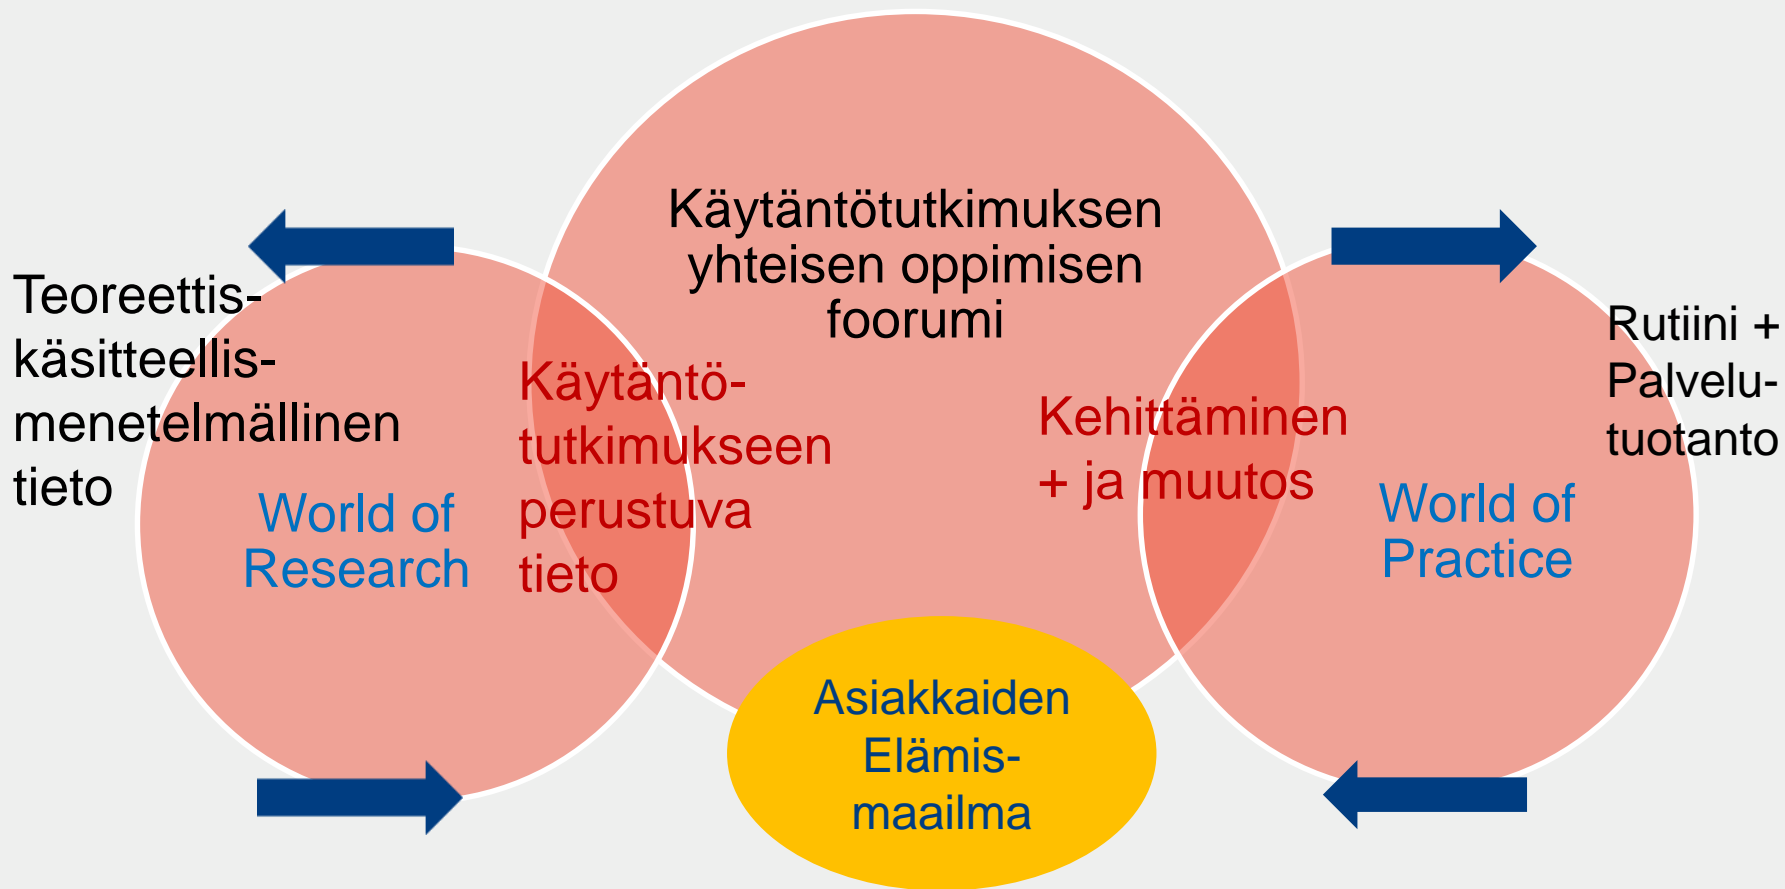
Käytäntötutkimuksen yhteisen oppimisen foorumi

Teoreettis-käsitteellis-menetelmällinen tieto

World of Research

Käytäntö-tutkimukseen perustuva tieto

Kehittäminen + ja muutos

Rutiini + Palvelu-tuotanto

World of Practice

Asiakkaiden Elämis-maailma